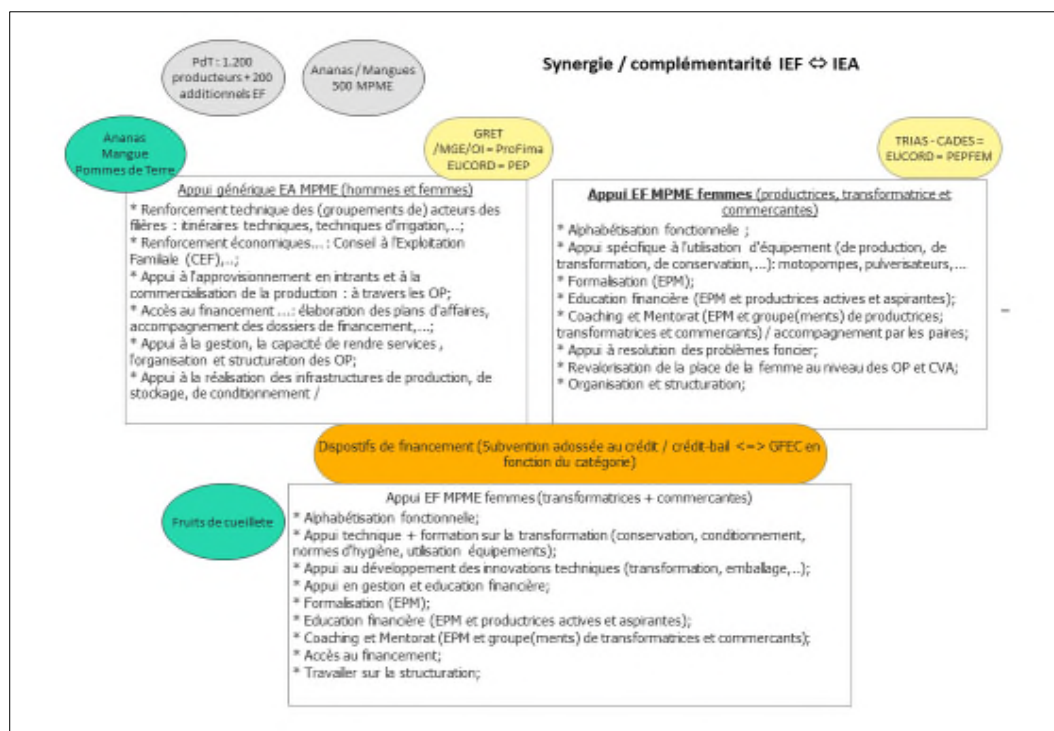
PdT : 1.200 producteurs + 200 additionnels EF

Ananas / Mangues 500 MPME

Synergie / complémentarité IEF ⇔ IEA

Ananas Mangue Pommes de Terre

GRET /MGE/OI = ProFima EUCORD = PEP

TRIAS - CADES = EUCORD = PEPFEM

Appui générique EA MPME (hommes et femmes)
* Renforcement technique des (groupements de) acteurs des filières : itinéraires techniques, techniques d'irrigation,...;
* Renforcement économiques... : Conseil à l'Exploitation Familiale (CEF),...;
* Appui à l'approvisionnement en intrants et à la commercialisation de la production : à travers les OP;
* Accès au financement ...: élaboration des plans d'affaires, accompagnement des dossiers de financement,...;
* Appui à la gestion, la capacité de rendre services , l'organisation et structuration des OP;
* Appui à la réalisation des infrastructures de production, de stockage, de conditionnement /

Appui EF MPME femmes (productrices, transformatrice et commercantes)
* Alphabétisation fonctionnelle ;
* Appui spécifique à l'utilisation d'équipement (de production, de transformation, de conservation,...): motopompes, pulvérisateurs, ...
* Formalisation (EPM);
* Education financière (EPM et productrices actives et aspirantes);
* Coaching et Mentorat (EPM et groupe(ments) de productrices; transformatrices et commercants) / accompagnement par les paires;
* Appui à resolution des problèmes foncier;
* Revalorisation de la place de la femme au niveau des OP et CVA;
* Organisation et structuration;

-

Dispostifs de financement (Subvention adossée au crédit / crédit-bail <=> GFEC en fonction du catégorie)

Fruits de cueillete

Appui EF MPME femmes (transformatrices + commercantes)
* Alphabétisation fonctionnelle;
* Appui technique + formation sur la transformation (conservation, conditionnement, normes d'hygiène, utilisation équipements);
* Appui au développement des innovations techniques (transformation, emballage,..);
* Appui en gestion et education financière;
* Formalisation (EPM);
* Education financière (EPM et productrices actives et aspirantes);
* Coaching et Mentorat (EPM et groupe(ments) de transformatrices et commercants);
* Accès au financement;
* Travailler sur la structuration;